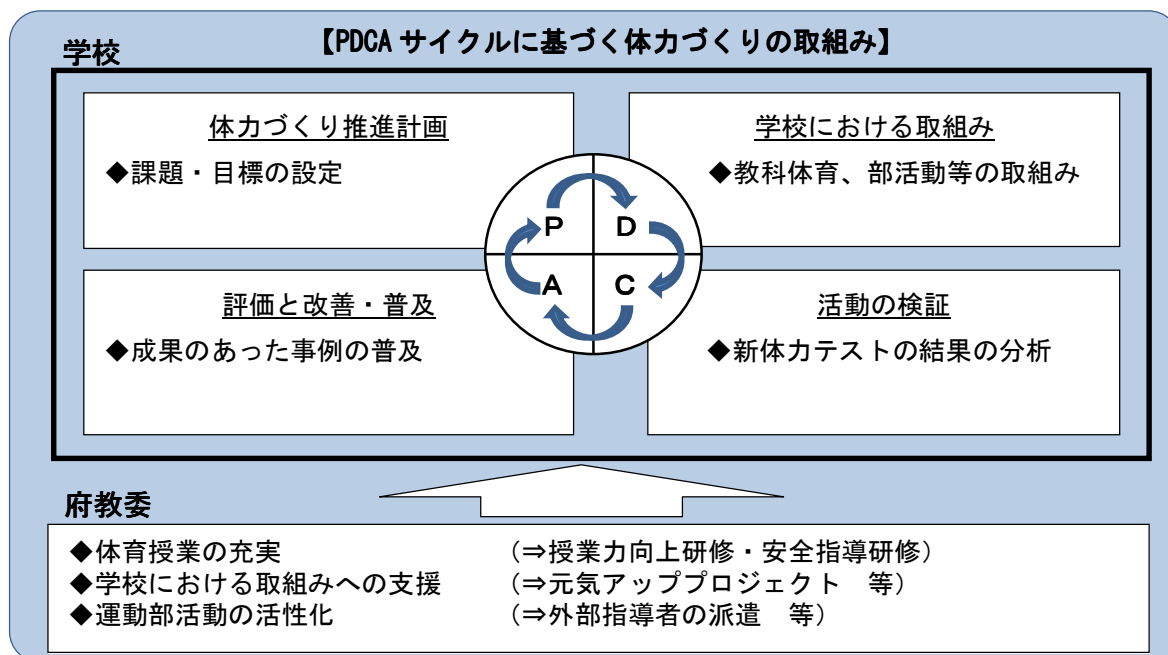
学校

【PDCA サイクルに基づく体力づくりの取組み】

体力づくり推進計画
◆課題・目標の設定

学校における取組み
◆教科体育、部活動等の取組み

P
D
A
C

評価と改善・普及
◆成果のあった事例の普及

活動の検証
◆新体力テストの結果の分析

府教委

◆体育授業の充実　（⇒授業力向上研修・安全指導研修）
◆学校における取組みへの支援　（⇒元気アッププロジェクト　等）
◆運動部活動の活性化　（⇒外部指導者の派遣　等）